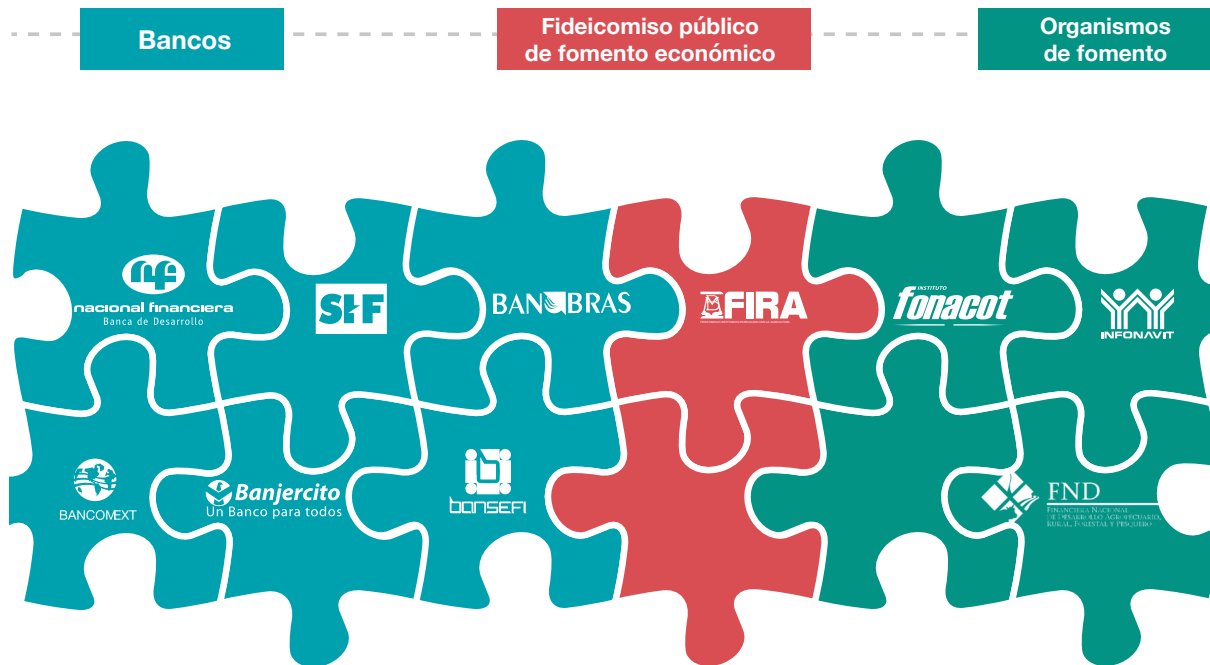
Bancos

Fideicomiso público de fomento económico

Organismos de fomento

nf
nacional financiera
Banca de Desarrollo

SHF

BANOBRAS

FIRA

INSTITUTO
fonacot

INFONAVIT

BANCOMEXT

Banjercito
Un Banco para todos

bansefi

FND
FINANCIERA NACIONAL DE DESARROLLO AGROPECUARIO, RURAL, FORESTAL Y PESQUERO